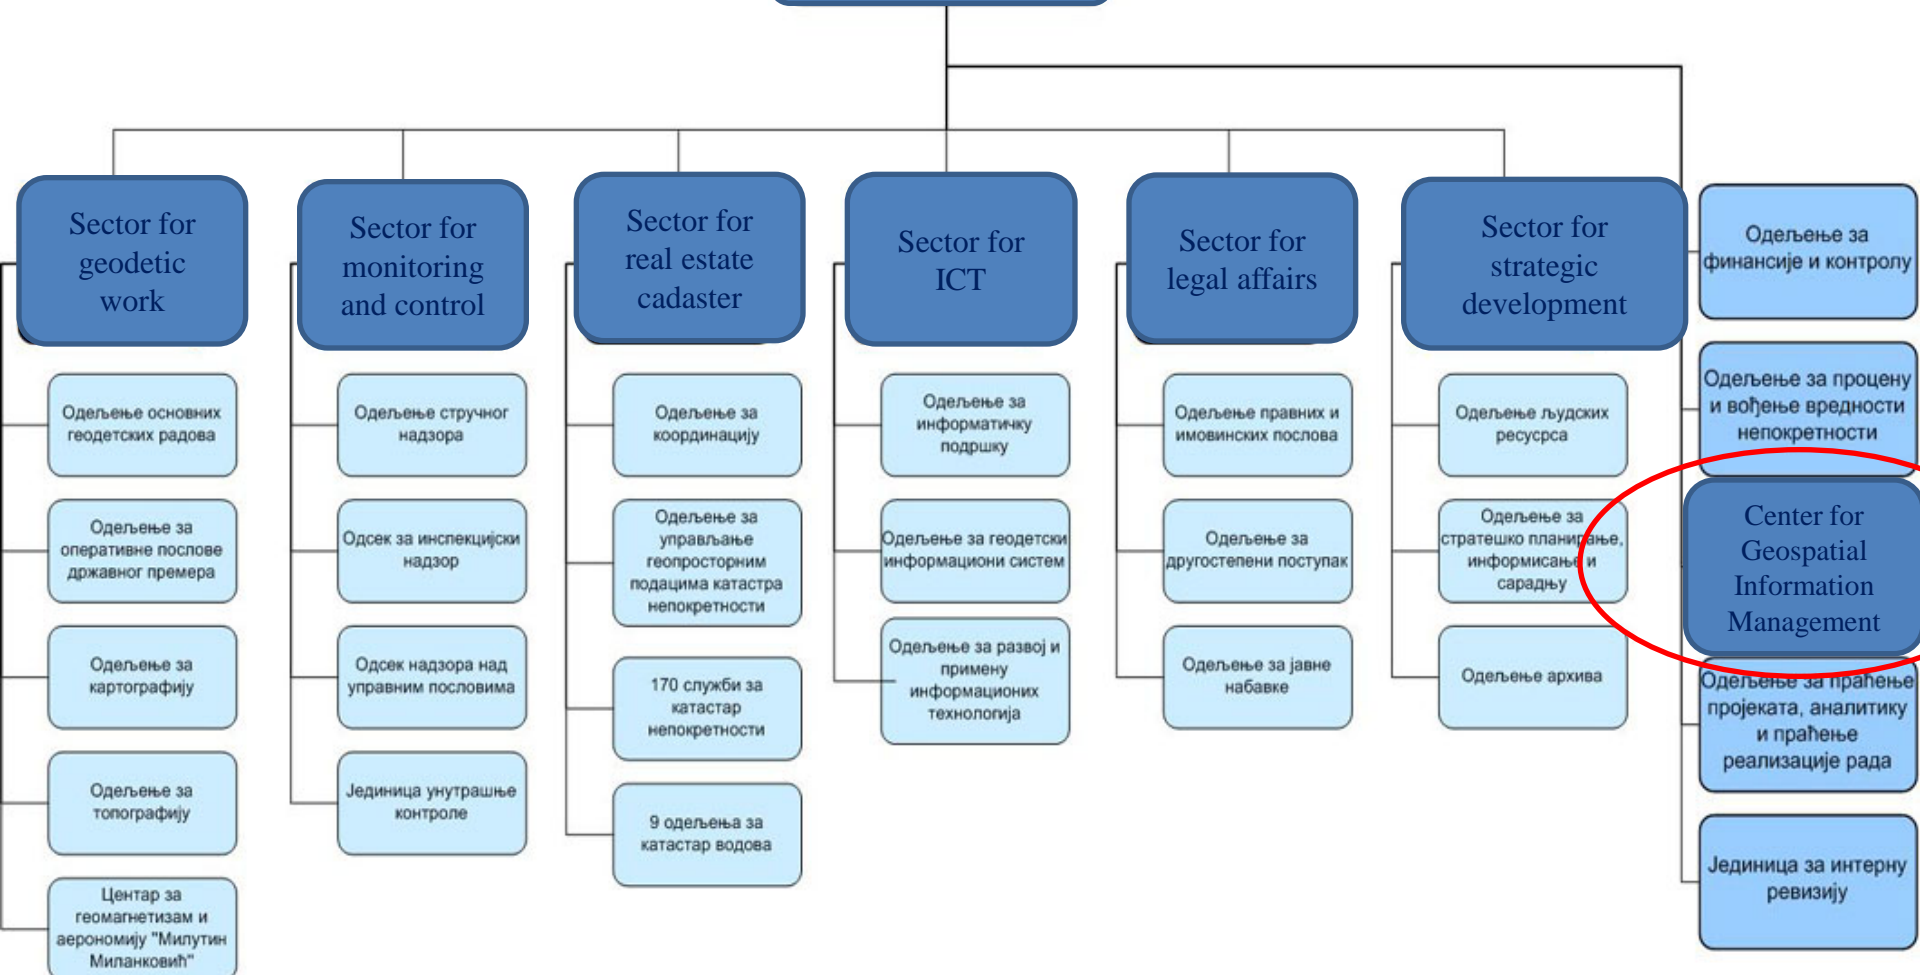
Sector for geodetic work

Одељење основних геодетских радова

Одељење за оперативне послове државног премера

Одељење за картографију

Одељење за топографију

Центар за геомагнетизам и аерономију "Милутин Миланковић"

Sector for monitoring and control

Одељење стручног надзора

Одсек за инспекцијски надзор

Одсек надзора над управним пословима

Јединица унутрашње контроле

Sector for real estate cadaster

Одељење за координацију

Одељење за управљање геопросторним подацима катастра непокретности

170 служби за катастар непокретности

9 одељења за катастар водова

Sector for ICT

Одељење за информатичку подршку

Одељење за геодетски информациони систем

Одељење за развој и примену информационих технологија

Sector for legal affairs

Одељење правних и имовинских послова

Одељење за другостепени поступак

Одељење за јавне набавке

Sector for strategic development

Одељење људских ресурса

Одељење за стратешко планирање, информисање и сарадњу

Одељење архива

Одељење за финансије и контролу

Одељење за процену и вођење вредности непокретности

Center for Geospatial Information Management

Одељење за праћење пројеката, аналитику и праћење реализације рада

Јединица за интерну ревизију